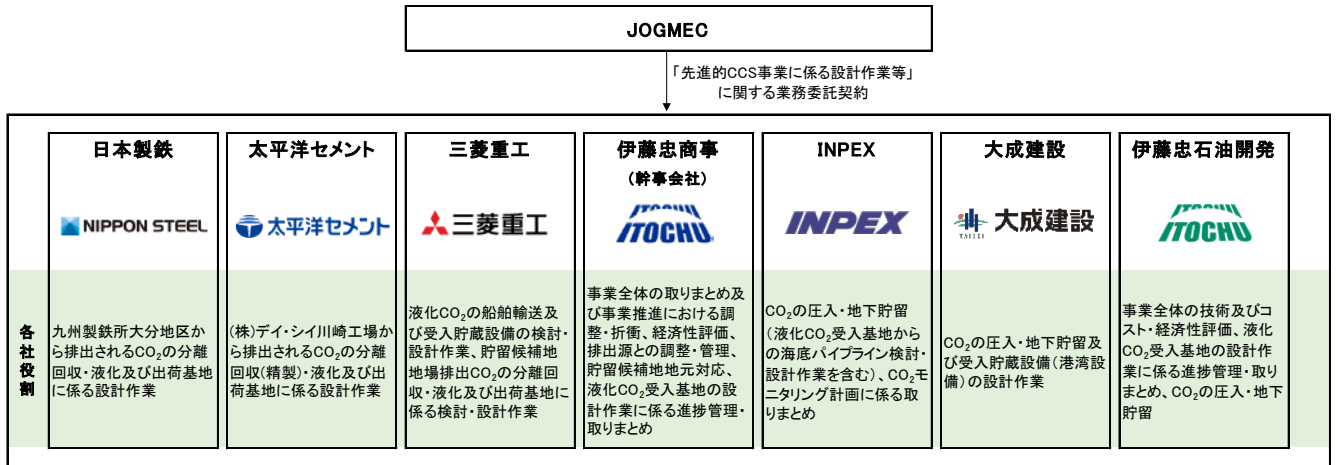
JOGMEC

「先進的CCS事業に係る設計作業等」に関する業務委託契約

| | 日本製鉄 | 太平洋セメント | 三菱重工 | 伊藤忠商事（幹事会社） | INPEX | 大成建設 | 伊藤忠石油開発 |
|---|---|---|---|---|---|---|---|
| | NIPPON STEEL | 太平洋セメント | 三菱重工 | ITOCHU | INPEX | TAISEI 大成建設 | ITOCHU |
| 各社役割 | 九州製鉄所大分地区から排出される$CO_2$の分離回収・液化及び出荷基地に係る設計作業 | (株)デイ・シイ川崎工場から排出される$CO_2$の分離回収(精製)・液化及び出荷基地に係る設計作業 | 液化$CO_2$の船舶輸送及び受入貯蔵設備の検討・設計作業、貯留候補地地場排出$CO_2$の分離回収・液化及び出荷基地に係る検討・設計作業 | 事業全体の取りまとめ及び事業推進における調整・折衝、経済性評価、排出源との調整・管理、貯留候補地地元対応、液化$CO_2$受入基地の設計作業に係る進捗管理・取りまとめ | $CO_2$の圧入・地下貯留（液化$CO_2$受入基地からの海底パイプライン検討・設計作業を含む）、$CO_2$モニタリング計画に係る取りまとめ | $CO_2$の圧入・地下貯留及び受入貯蔵設備（港湾設備）の設計作業 | 事業全体の技術及びコスト・経済性評価、液化$CO_2$受入基地の設計作業に係る進捗管理・取りまとめ、$CO_2$の圧入・地下貯留 |